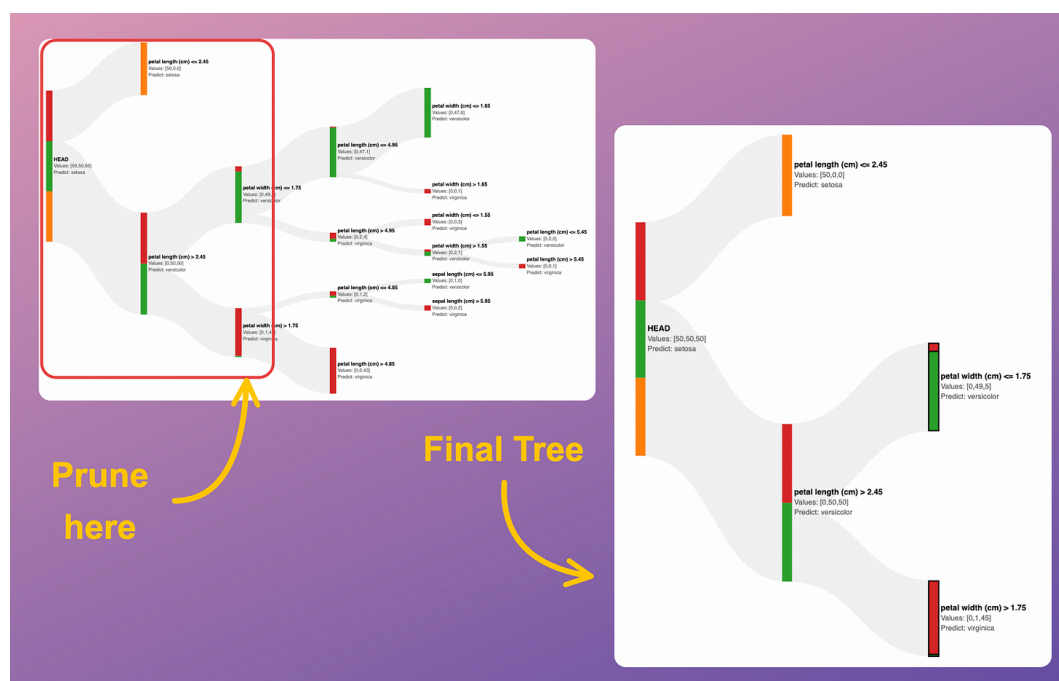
petal length (cm) <= 2.45
Values: [50,0,0]
Predict: setosa

HEAD
Values: [50,50,50]
Predict: setosa

petal length (cm) > 2.45
Values: [0,50,50]
Predict: versicolor

petal width (cm) <= 1.75
Values: [0,49,5]
Predict: versicolor

petal width (cm) > 1.75
Values: [0,1,45]
Predict: virginica

petal length (cm) <= 4.95
Values: [0,47,1]
Predict: versicolor

petal length (cm) > 4.95
Values: [0,2,4]
Predict: virginica

petal length (cm) <= 4.85
Values: [0,1,2]
Predict: virginica

petal length (cm) > 4.85
Values: [0,0,43]
Predict: virginica

petal width (cm) <= 1.65
Values: [0,47,0]
Predict: versicolor

petal width (cm) > 1.65
Values: [0,0,1]
Predict: virginica

petal width (cm) <= 1.55
Values: [0,0,3]
Predict: virginica

petal width (cm) > 1.55
Values: [0,2,1]
Predict: versicolor

sepal length (cm) <= 5.95
Values: [0,1,0]
Predict: versicolor

sepal length (cm) > 5.95
Values: [0,0,2]
Predict: virginica

petal length (cm) <= 5.45
Values: [0,2,0]
Predict: versicolor

petal length (cm) > 5.45
Values: [0,0,1]
Predict: virginica

Prune here

Final Tree

petal length (cm) <= 2.45
Values: [50,0,0]
Predict: setosa

HEAD
Values: [50,50,50]
Predict: setosa

petal width (cm) <= 1.75
Values: [0,49,5]
Predict: versicolor

petal length (cm) > 2.45
Values: [0,50,50]
Predict: versicolor

petal width (cm) > 1.75
Values: [0,1,45]
Predict: virginica